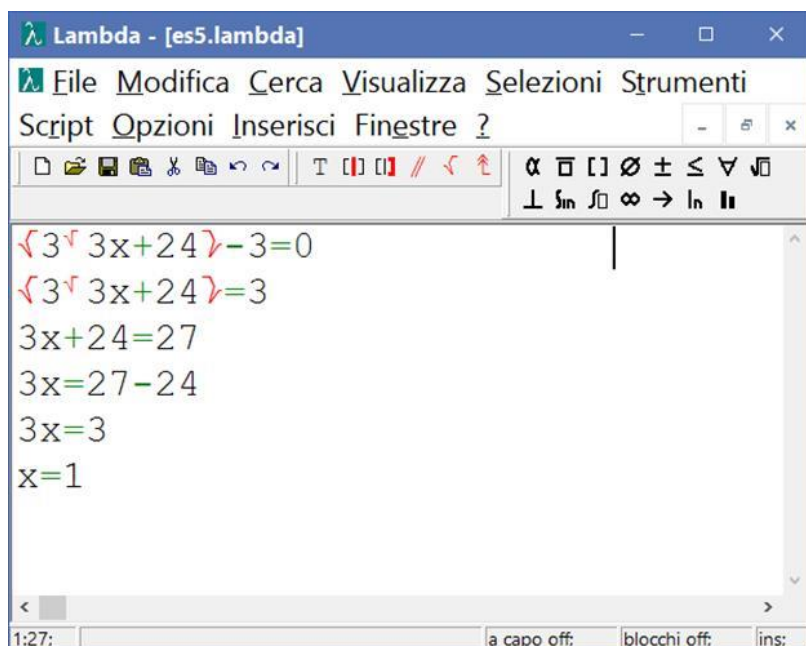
Lambda - [es5.lambda]

File Modifica Cerca Visualizza Selezioni Strumenti
Script Opzioni Inserisci Finestre ?

√3√3x+24⟩-3=0
√3√3x+24⟩=3
3x+24=27
3x=27-24
3x=3
x=1

1:27: | a capo off: | blocchi off: | ins: